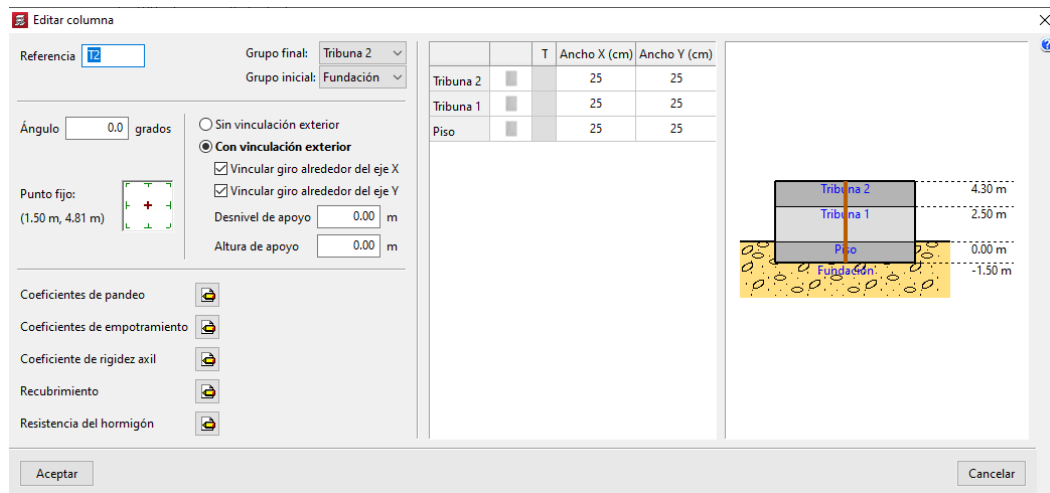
Editar columna

Referencia T2

Grupo final: Tribuna 2
Grupo inicial: Fundación

Ángulo 0.0 grados

Punto fijo:
(1.50 m, 4.81 m)

Sin vinculación exterior
Con vinculación exterior
Vincular giro alrededor del eje X
Vincular giro alrededor del eje Y
Desnivel de apoyo 0.00 m
Altura de apoyo 0.00 m

Coeficientes de pandeo
Coeficientes de empotramiento
Coeficiente de rigidez axil
Recubrimiento
Resistencia del hormigón

| | | T | Ancho X (cm) | Ancho Y (cm) |
|---|---|---|---|---|
| Tribuna 2 | | | 25 | 25 |
| Tribuna 1 | | | 25 | 25 |
| Piso | | | 25 | 25 |

Tribuna 2 4.30 m
Tribuna 1 2.50 m
Piso 0.00 m
Fundación -1.50 m

Aceptar
Cancelar